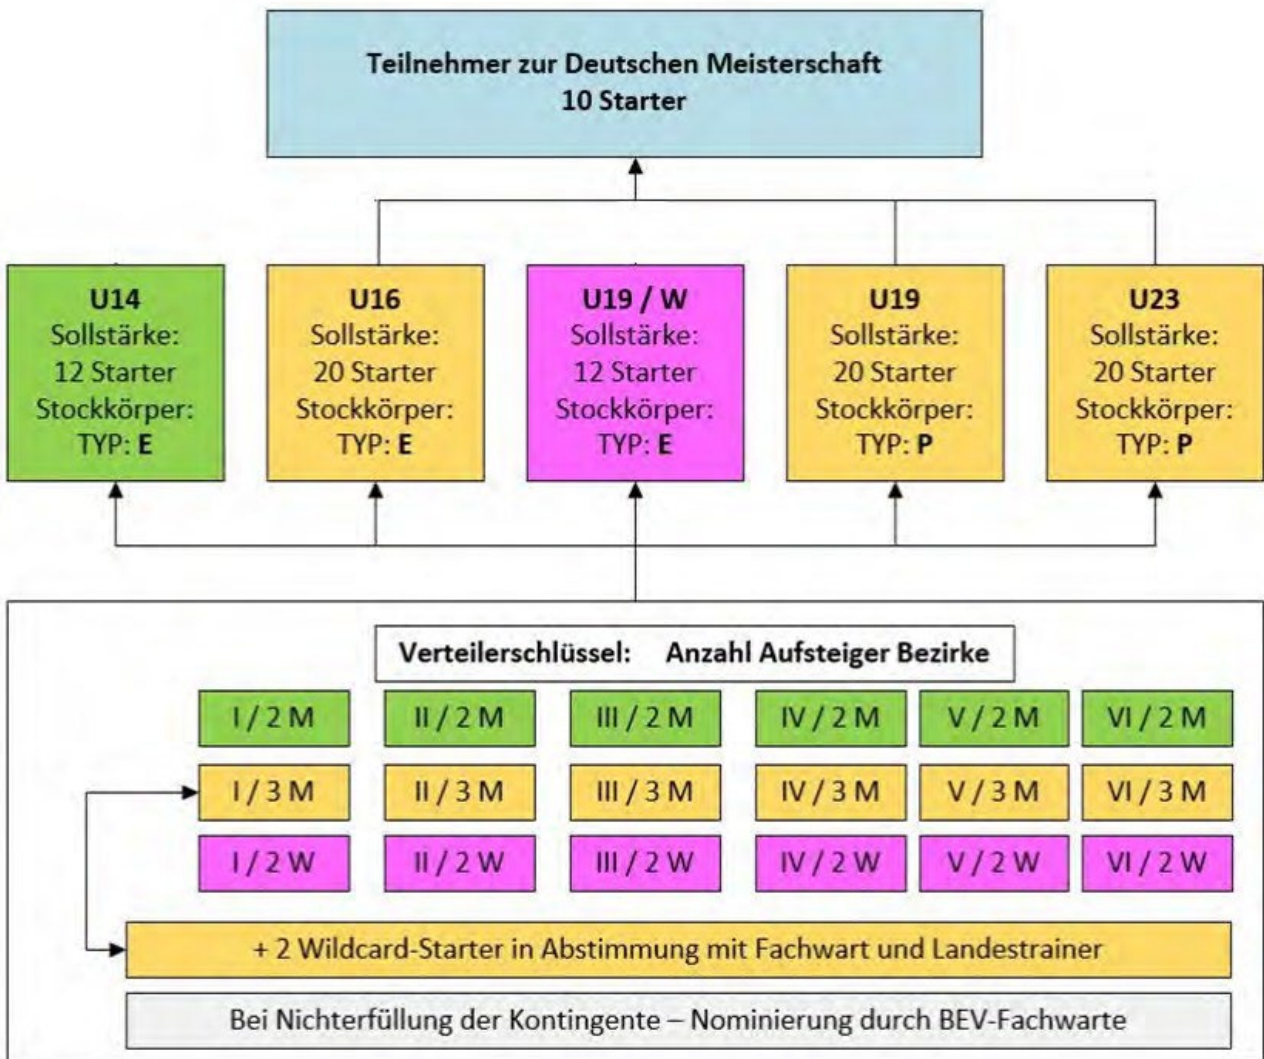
Teilnehmer zur Deutschen Meisterschaft
10 Starter

U14
Sollstärke:
12 Starter
Stockkörper:
TYP: E

U16
Sollstärke:
20 Starter
Stockkörper:
TYP: E

U19 / W
Sollstärke:
12 Starter
Stockkörper:
TYP: E

U19
Sollstärke:
20 Starter
Stockkörper:
TYP: P

U23
Sollstärke:
20 Starter
Stockkörper:
TYP: P

Verteilerschlüssel: Anzahl Aufsteiger Bezirke

| I / 2 M | II / 2 M | III / 2 M | IV / 2 M | V / 2 M | VI / 2 M |
|---|---|---|---|---|---|
| I / 3 M | II / 3 M | III / 3 M | IV / 3 M | V / 3 M | VI / 3 M |
| I / 2 W | II / 2 W | III / 2 W | IV / 2 W | V / 2 W | VI / 2 W |

+ 2 Wildcard-Starter in Abstimmung mit Fachwart und Landestrainer

Bei Nichterfüllung der Kontingente – Nominierung durch BEV-Fachwarte